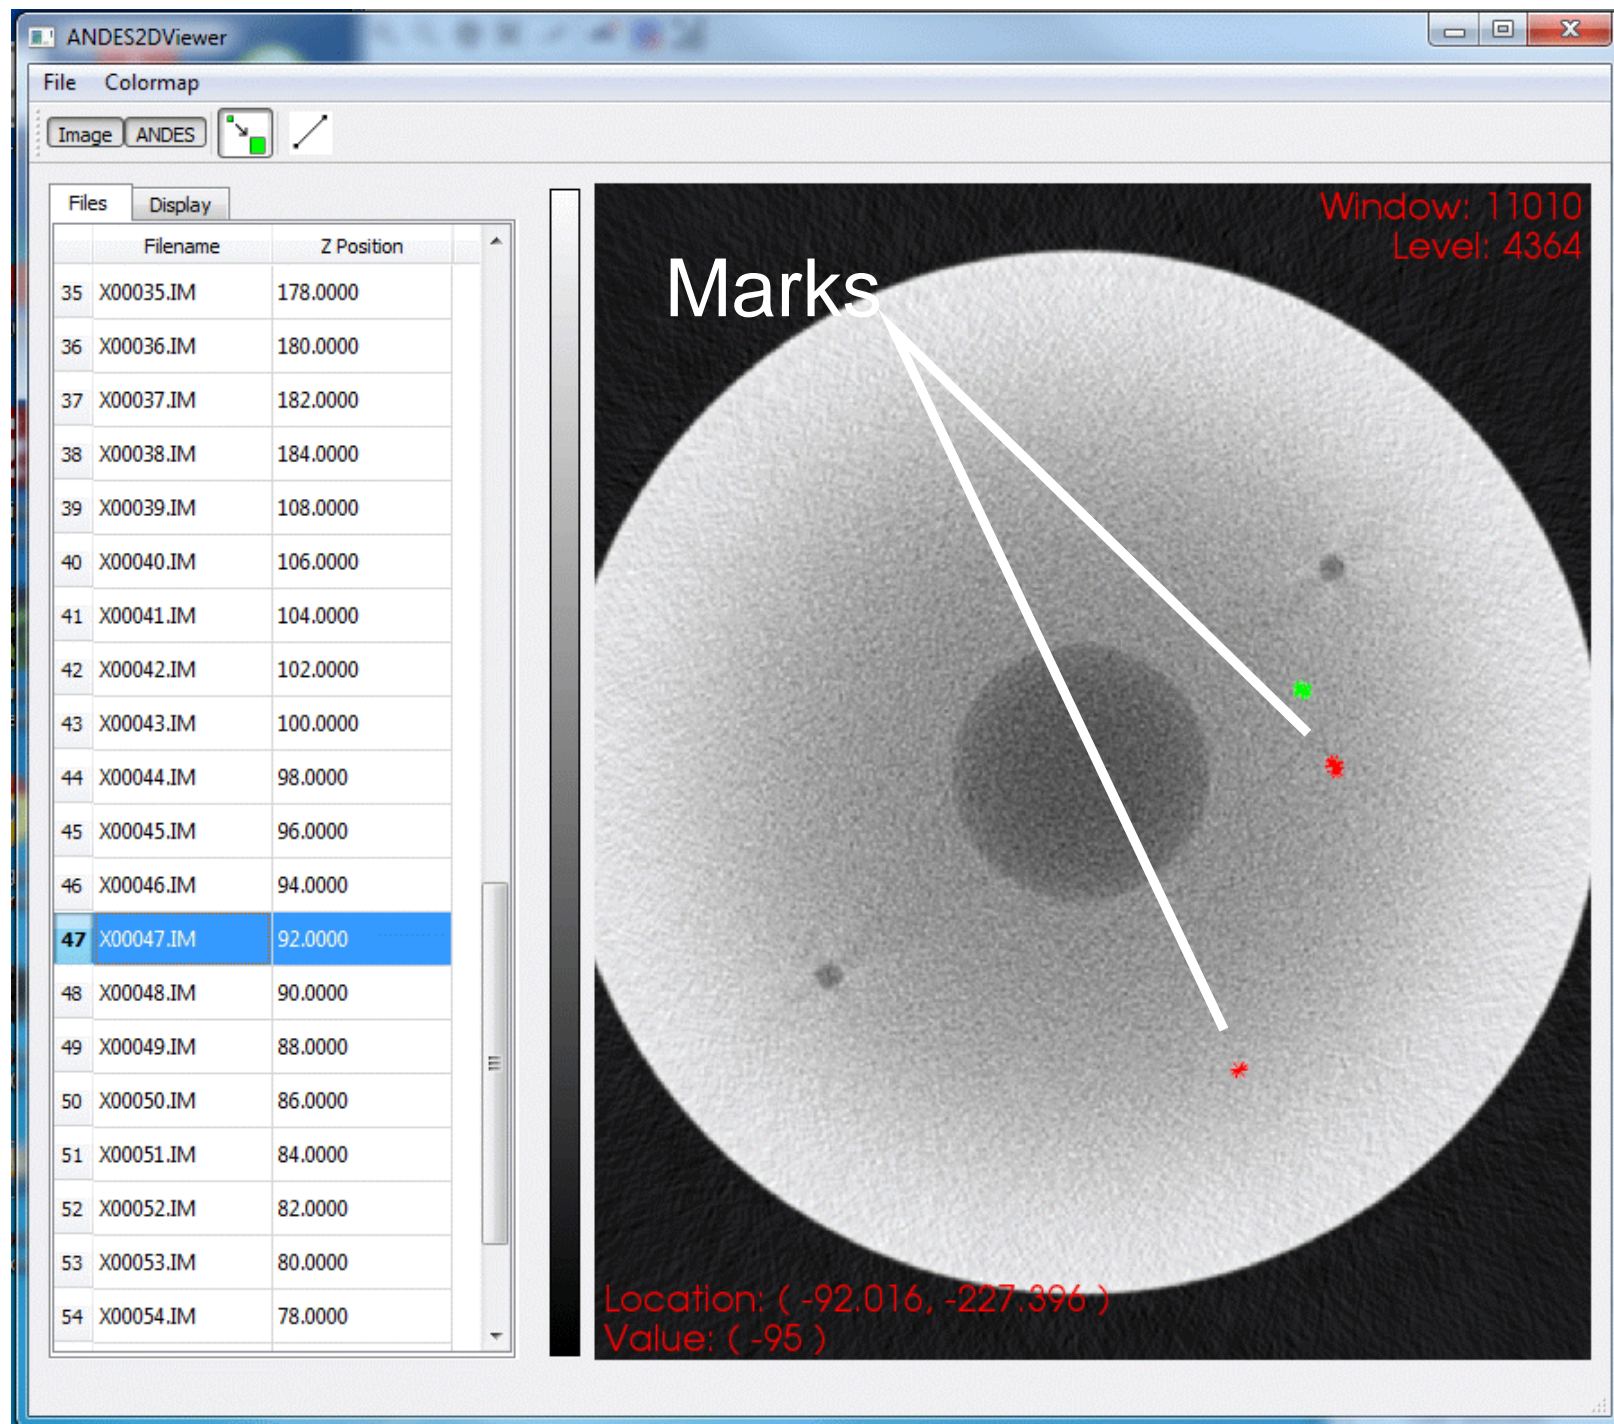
ANDES2DViewer

File Colormap

Image ANDES

Files Display

| | Filename | Z Position |
|---|---|---|
| 35 | X00035.IM | 178.0000 |
| 36 | X00036.IM | 180.0000 |
| 37 | X00037.IM | 182.0000 |
| 38 | X00038.IM | 184.0000 |
| 39 | X00039.IM | 108.0000 |
| 40 | X00040.IM | 106.0000 |
| 41 | X00041.IM | 104.0000 |
| 42 | X00042.IM | 102.0000 |
| 43 | X00043.IM | 100.0000 |
| 44 | X00044.IM | 98.0000 |
| 45 | X00045.IM | 96.0000 |
| 46 | X00046.IM | 94.0000 |
| 47 | X00047.IM | 92.0000 |
| 48 | X00048.IM | 90.0000 |
| 49 | X00049.IM | 88.0000 |
| 50 | X00050.IM | 86.0000 |
| 51 | X00051.IM | 84.0000 |
| 52 | X00052.IM | 82.0000 |
| 53 | X00053.IM | 80.0000 |
| 54 | X00054.IM | 78.0000 |

Window: 11010
Level: 4364

Marks

Location: ( -92.016, -227.396 )
Value: ( -95 )